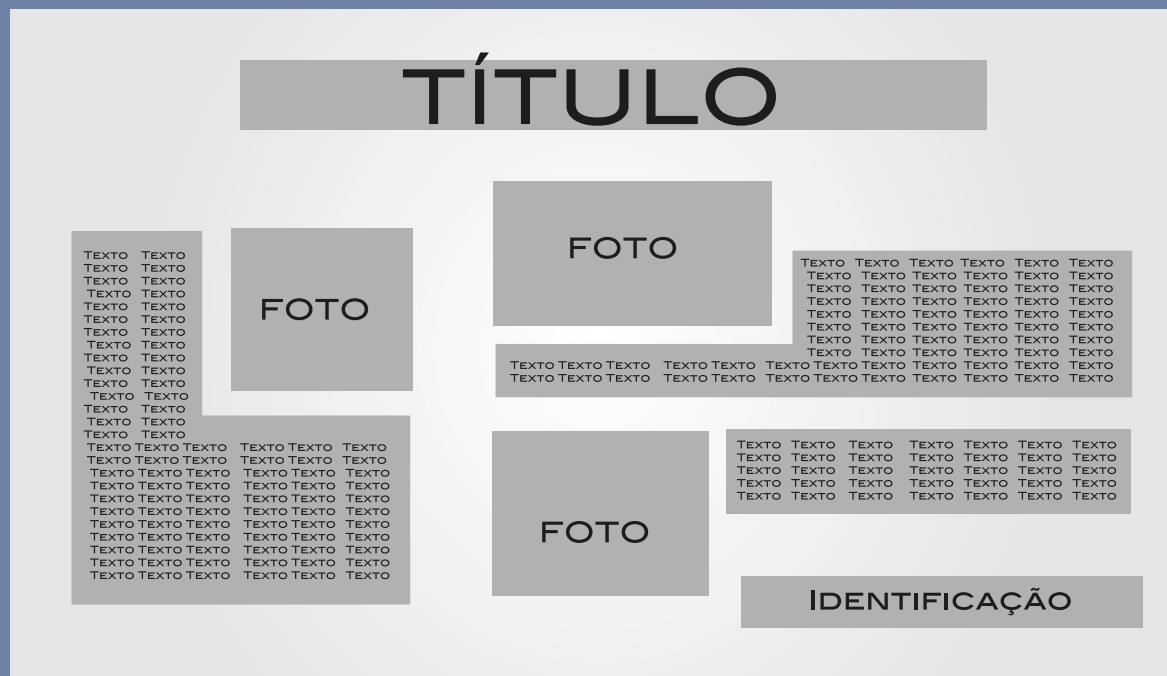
TÍTULO

Texto Texto
Texto Texto
Texto Texto
Texto Texto
Texto Texto
Texto Texto
Texto Texto
Texto Texto
Texto Texto
Texto Texto
Texto Texto
Texto Texto
Texto Texto
Texto Texto
Texto Texto
Texto Texto Texto Texto Texto Texto
Texto Texto Texto Texto Texto Texto
Texto Texto Texto Texto Texto Texto
Texto Texto Texto Texto Texto Texto
Texto Texto Texto Texto Texto Texto
Texto Texto Texto Texto Texto Texto
Texto Texto Texto Texto Texto Texto
Texto Texto Texto Texto Texto Texto
Texto Texto Texto Texto Texto Texto
Texto Texto Texto Texto Texto Texto
Texto Texto Texto Texto Texto Texto

FOTO

FOTO

Texto Texto Texto Texto Texto Texto
Texto Texto Texto Texto Texto Texto
Texto Texto Texto Texto Texto Texto
Texto Texto Texto Texto Texto Texto
Texto Texto Texto Texto Texto Texto
Texto Texto Texto Texto Texto Texto
Texto Texto Texto Texto Texto Texto
Texto Texto Texto Texto Texto Texto
Texto Texto Texto Texto Texto Texto Texto Texto Texto Texto Texto Texto Texto
Texto Texto Texto Texto Texto Texto Texto Texto Texto Texto Texto Texto Texto

FOTO

Texto Texto Texto Texto Texto Texto Texto
Texto Texto Texto Texto Texto Texto Texto
Texto Texto Texto Texto Texto Texto Texto
Texto Texto Texto Texto Texto Texto Texto
Texto Texto Texto Texto Texto Texto Texto

Identificação